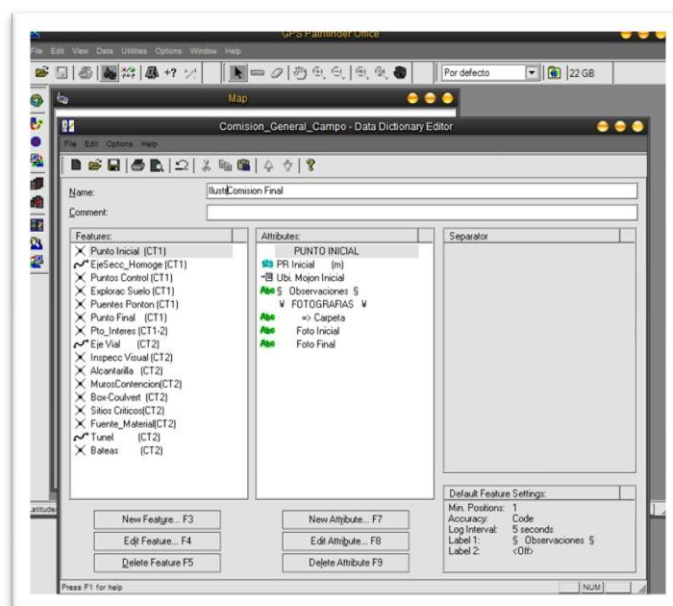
GPS Pathfinder Office

File Edit View Data Utilities Options Window Help

Por defecto

22 GB

Map

Comision_General_Campo - Data Dictionary Editor

File Edit Options Help

Name: IlustrComision Final

Comment:

Features:
Punto Inicial (CT1)
EjeSecc_Homoge (CT1)
Puntos Control (CT1)
Explorac Suelo (CT1)
Puentes Ponton (CT1)
Punto Final (CT1)
Pto_Interes (CT1-2)
Eje Vial (CT2)
Inspecc Visual (CT2)
Alcantarilla (CT2)
MurosContencion(CT2)
Box-Coulvert (CT2)
Sitios Criticos(CT2)
Fuente_Material(CT2)
Tunel (CT2)
Bateas (CT2)

Attributes:
PUNTO INICIAL
PR Inicial (m)
Ubi. Mojon Inicial
§ Observaciones §
¥ FOTOGRAFIAS ¥
=> Carpeta
Foto Inicial
Foto Final

Separator

Default Feature Settings:
Min. Positions: 1
Accuracy: Code
Log Interval: 5 seconds
Label 1: § Observaciones §
Label 2: <Off>

New Feature... F3
Edit Feature... F4
Delete Feature F5

New Attribute... F7
Edit Attribute... F8
Delete Attribute F9

Latitude

Press F1 for help

NUM